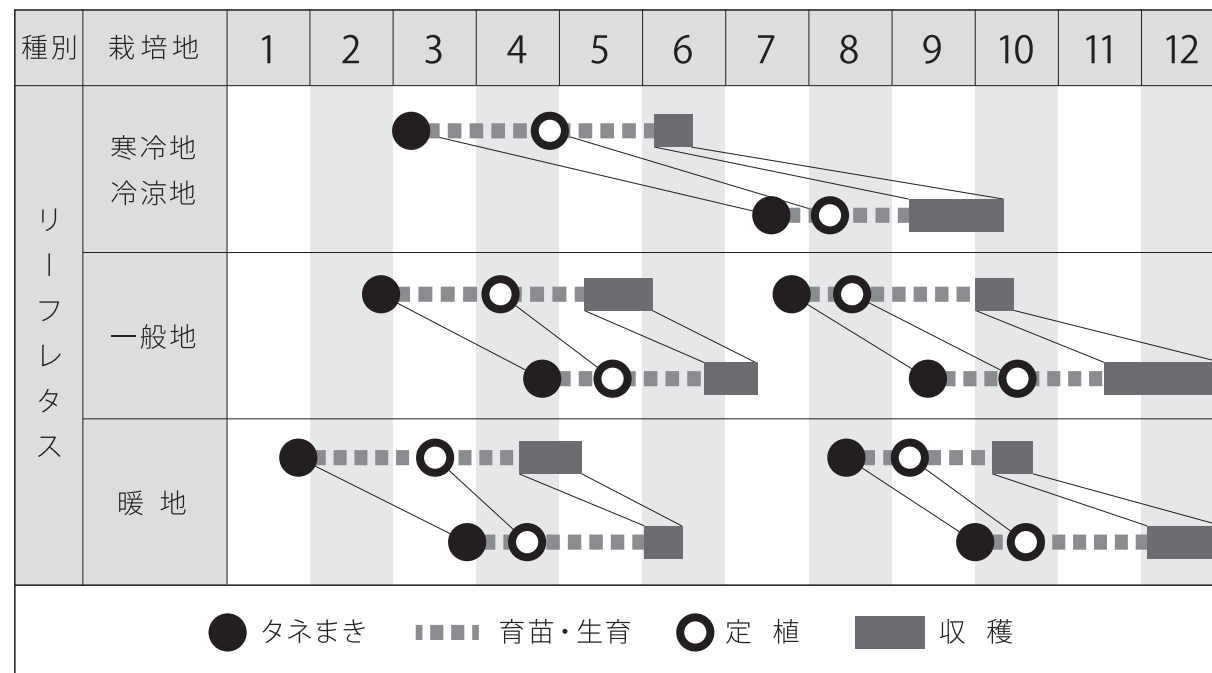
| 種別 | 栽培地 | 1 | 2 | 3 | 4 | 5 | 6 | 7 | 8 | 9 | 10 | 11 | 12 |
|---|---|---|---|---|---|---|---|---|---|---|---|---|---|
| リーフレタス | 寒冷地 冷涼地 | | | | | | | | | | | | |
| | 一般地 | | | | | | | | | | | | |
| | 暖 地 | | | | | | | | | | | | |

タネまき　育苗・生育　定 植　収 穫